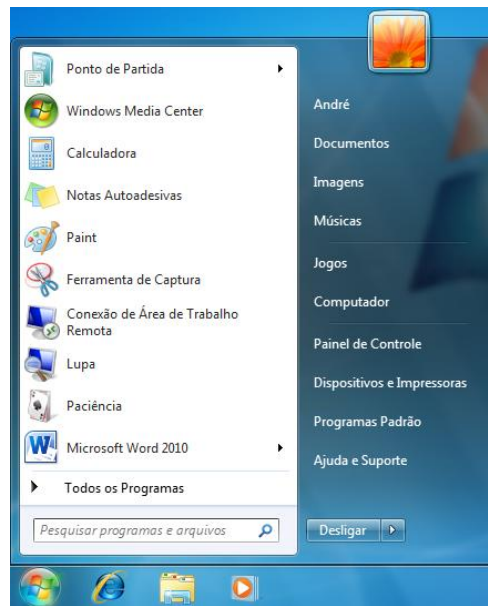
Ponto de Partida

Windows Media Center

Calculadora

Notas Autoadesivas

Paint

Ferramenta de Captura

Conexão de Área de Trabalho Remota

Lupa

Paciência

Microsoft Word 2010

Todos os Programas

Pesquisar programas e arquivos

André

Documentos

Imagens

Músicas

Jogos

Computador

Painel de Controle

Dispositivos e Impressoras

Programas Padrão

Ajuda e Suporte

Desligar